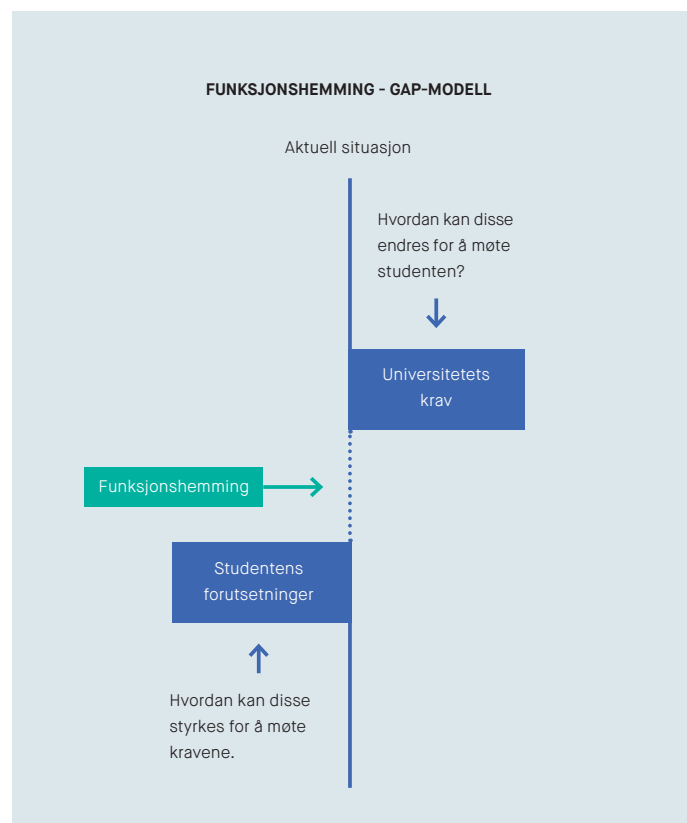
FUNKSJONSHEMMING - GAP-MODELL

Aktuell situasjon

Hvordan kan disse endres for å møte studenten?

Universitetets krav

Funksjonshemming

Studentens forutsetninger

Hvordan kan disse styrkes for å møte kravene.